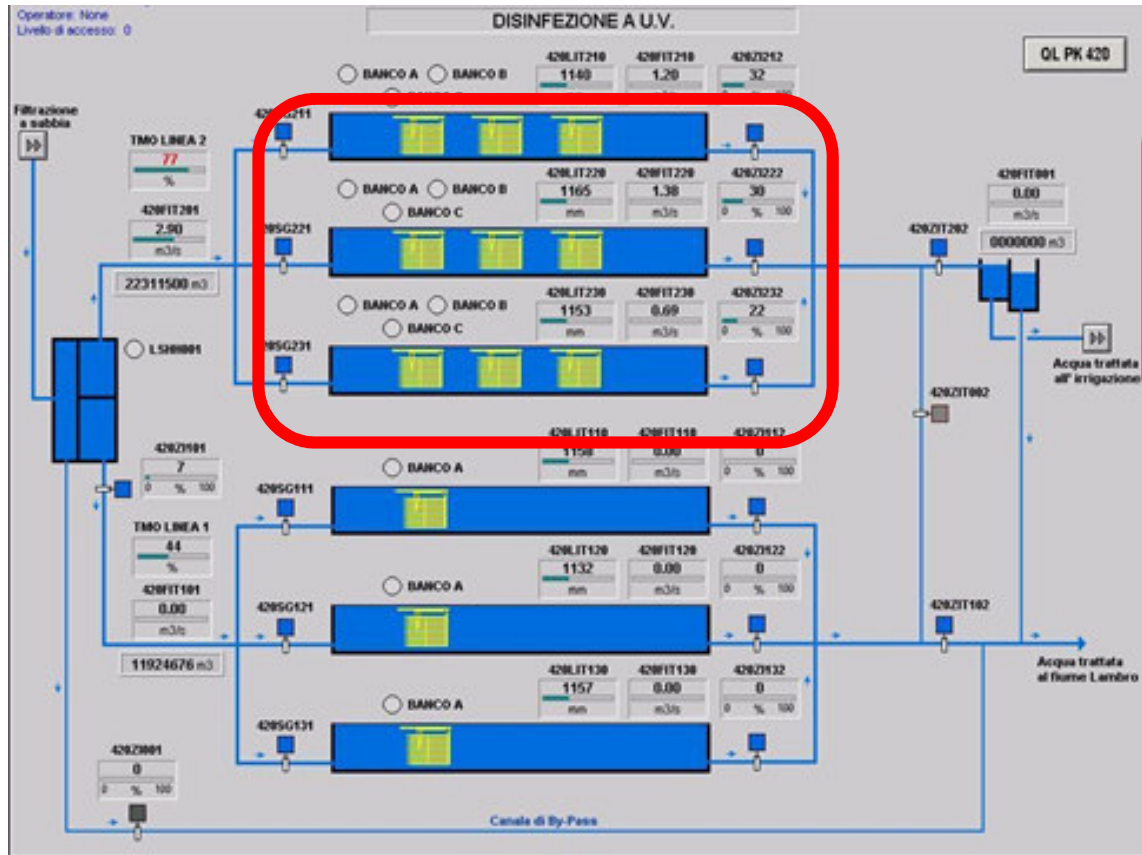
Operatore: None
Livello di accesso: 0

DISINFEZIONE A U.V.

QL PK 420

Filtrazione a sabbia

BANCO A BANCO B
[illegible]

420LIT210
1140

420FIT210
1.20

420ZI212
32

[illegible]211

TMO LINEA 2
77
%

420FIT201
2.90
m3/s

22311500 m3

BANCO A BANCO B
BANCO C

420LIT220
1165
mm

420FIT220
1.38
m3/s

420ZI222
30
0 % 100

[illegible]0SG221

BANCO A BANCO B
BANCO C

420LIT230
1153
mm

420FIT230
0.69
m3/s

420ZI232
22
0 % 100

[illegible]0SG231

LSH0001

420FIT001
0.00
m3/s

0000000 m3

420ZIT202

Acqua trattata all' irrigazione

420ZIT002

420ZI101
7
0 % 100

BANCO A

420LIT110
1150
mm

420FIT110
0.00
m3/s

420ZI112
0
0 % 100

420SG111

TMO LINEA 1
44
%

420FIT101
0.00
m3/s

11924676 m3

BANCO A

420LIT120
1132
mm

420FIT120
0.00
m3/s

420ZI122
0
0 % 100

420SG121

420ZIT102

Acqua trattata al fiume Lambro

BANCO A

420LIT130
1157
mm

420FIT130
0.00
m3/s

420ZI132
0
0 % 100

420SG131

420ZI001
0
0 % 100

Canale di By-Pass